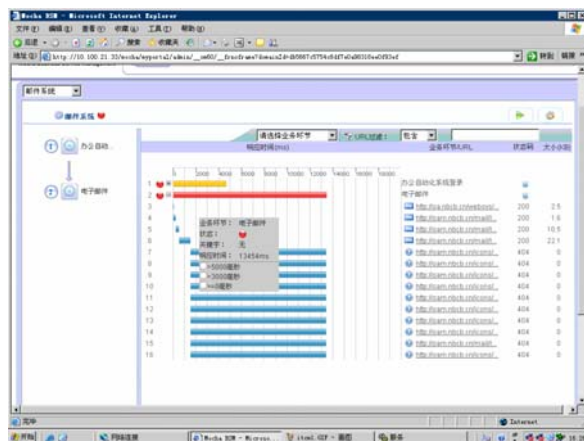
Mocha BSM - Microsoft Internet Explorer
文件(F) 编辑(E) 查看(V) 收藏(A) 工具(T) 帮助(H)
后退 搜索 收藏夹
地址(D) http://10.100.21.33/mocha/myportal/admin/__ns60/__frsoframe?domain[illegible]
转到 链接

邮件系统

邮件系统

办公自动...

电子邮件

请选择业务环节 URL过滤: 包含

响应时间(ms)

业务环节/URL

状态码

大小(KB)

0 2000 4000 6000 8000 10000 12000 14000 16000 18000

1
2
3
4
5
6
7
8
9
10
11
12
13
14
15
16

办公自动化系统登录
电子邮件
http://oa.nbcb.cn/webos/...
http://oam.nbcb.cn/mail/...
http://oam.nbcb.cn/mail/...
http://oam.nbcb.cn/mail/...
http://oam.nbcb.cn/mail/...
http://oam.nbcb.cn/mail/...
http://oam.nbcb.cn/mail/...
http://oam.nbcb.cn/mail/...
http://oam.nbcb.cn/coms/...
http://oam.nbcb.cn/coms/...
http://oam.nbcb.cn/coms/...
http://oam.nbcb.cn/coms/...
http://oam.nbcb.cn/coms/...
http://oam.nbcb.cn/coms/...
http://oam.nbcb.cn/coms/...
http://oam.nbcb.cn/coms/...

200 2.5
200 1.6
200 10.5
200 22.1
404 0
404 0
404 0
404 0
404 0
404 0
404 0
404 0
404 0
404 0

业务环节: 电子邮件
状态:
关键字: 无
响应时间: 13454ms
>5000毫秒
>3000毫秒
<=3000毫秒

完毕
Internet
开始 网络连接 Mocha BSM - Micros... itom1.GIF - 画图 鹏